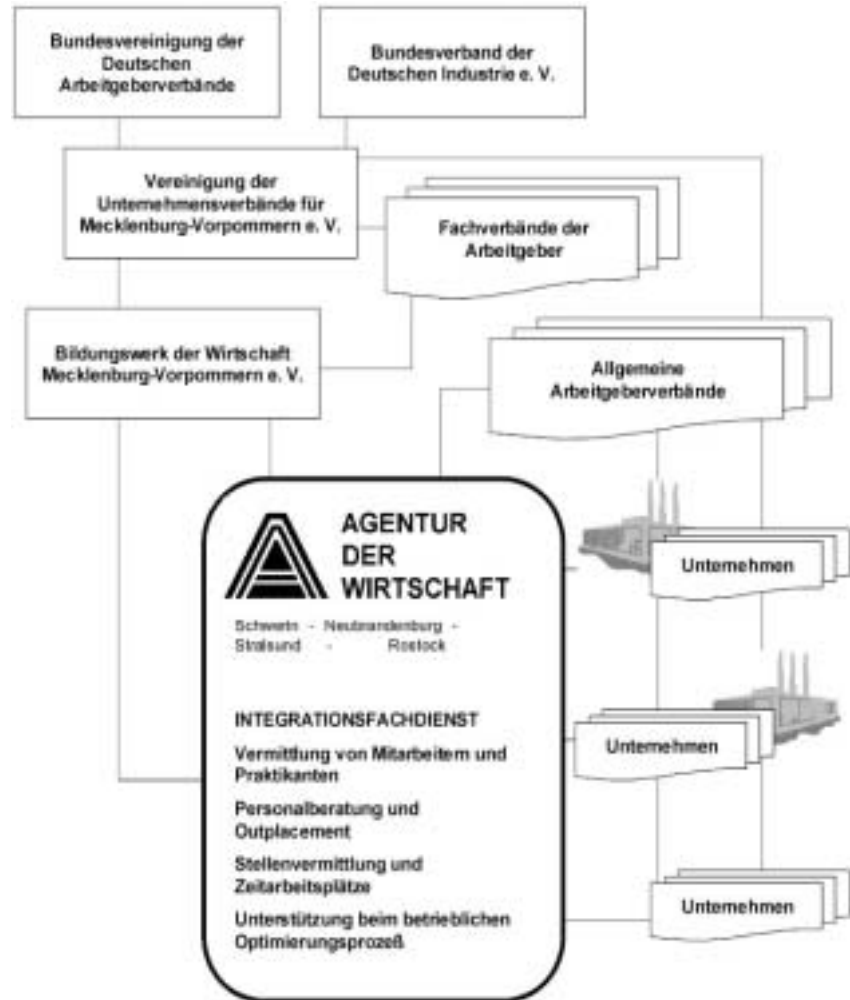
Bundesvereinigung der Deutschen Arbeitgeberverbände

Bundesverband der Deutschen Industrie e. V.

Vereinigung der Unternehmensverbände für Mecklenburg-Vorpommern e. V.

Fachverbände der Arbeitgeber

Bildungswerk der Wirtschaft Mecklenburg-Vorpommern e. V.

Allgemeine Arbeitgeberverbände

AGENTUR DER WIRTSCHAFT

Schwerin - Neubrandenburg - Stralsund - Rostock

Unternehmen

INTEGRATIONSFACHDIENST

Vermittlung von Mitarbeitern und Praktikanten

Unternehmen

Personalberatung und Outplacement

Stellenvermittlung und Zeitarbeitsplätze

Unterstützung beim betrieblichen Optimierungsprozeß

Unternehmen